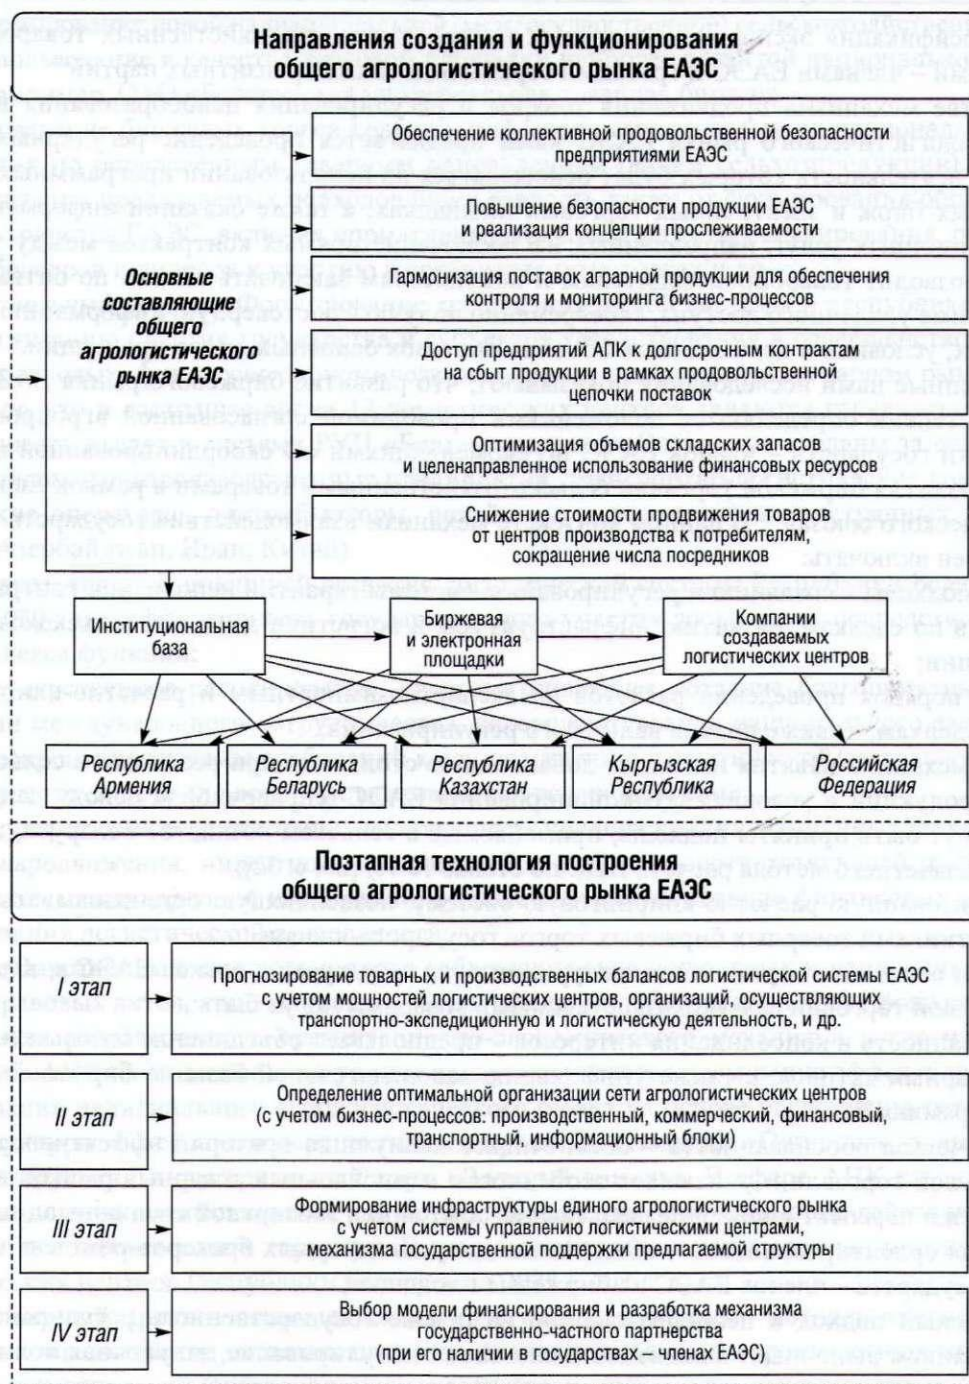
Направления создания и функционирования общего агрологистического рынка ЕАЭС

Основные составляющие общего агрологистического рынка ЕАЭС

Обеспечение коллективной продовольственной безопасности предприятиями ЕАЭС

Повышение безопасности продукции ЕАЭС и реализация концепции прослеживаемости

Гармонизация поставок аграрной продукции для обеспечения контроля и мониторинга бизнес-процессов

Доступ предприятий АПК к долгосрочным контрактам на сбыт продукции в рамках продовольственной цепочки поставок

Оптимизация объемов складских запасов и целенаправленное использование финансовых ресурсов

Снижение стоимости продвижения товаров от центров производства к потребителям, сокращение числа посредников

Институциональная база

Биржевая и электронная площадки

Компании создаваемых логистических центров

Республика Армения

Республика Беларусь

Республика Казахстан

Кыргызская Республика

Российская Федерация

Поэтапная технология построения общего агрологистического рынка ЕАЭС

I этап

Прогнозирование товарных и производственных балансов логистической системы ЕАЭС с учетом мощностей логистических центров, организаций, осуществляющих транспортно-экспедиционную и логистическую деятельность, и др.

II этап

Определение оптимальной организации сети агрологистических центров (с учетом бизнес-процессов: производственный, коммерческий, финансовый, транспортный, информационный блоки)

III этап

Формирование инфраструктуры единого агрологистического рынка с учетом системы управлению логистическими центрами, механизма государственной поддержки предлагаемой структуры

IV этап

Выбор модели финансирования и разработка механизма государственно-частного партнерства (при его наличии в государствах – членах ЕАЭС)